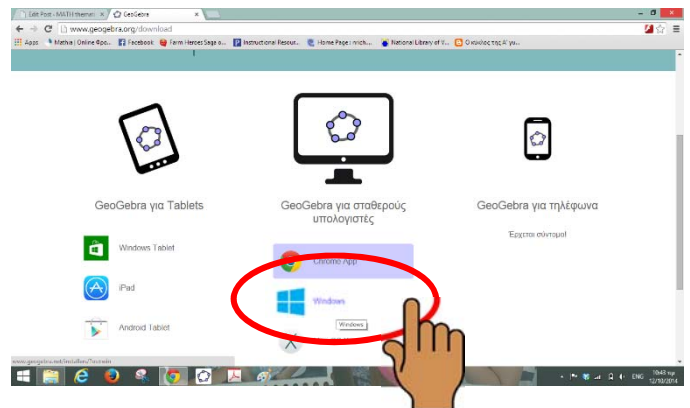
Edit Post ‹ MATHthemat ×
GeoGebra ×
www.geogebra.org/download
Apps
Mathva | Online Φρο...
Facebook
Farm Heroes Saga o...
Instructional Resour...
Home Page : mich...
National Library of V...
Ο κύκλος της Α' γυ...

GeoGebra για Tablets

Windows Tablet

iPad

Android Tablet

GeoGebra για σταθερούς υπολογιστές

Chrome App

Windows

Windows

GeoGebra για τηλέφωνα

Έρχεται σύντομα!

www.geogebra.net/installers/?os=win

ENG
10:43 πμ
12/10/2014